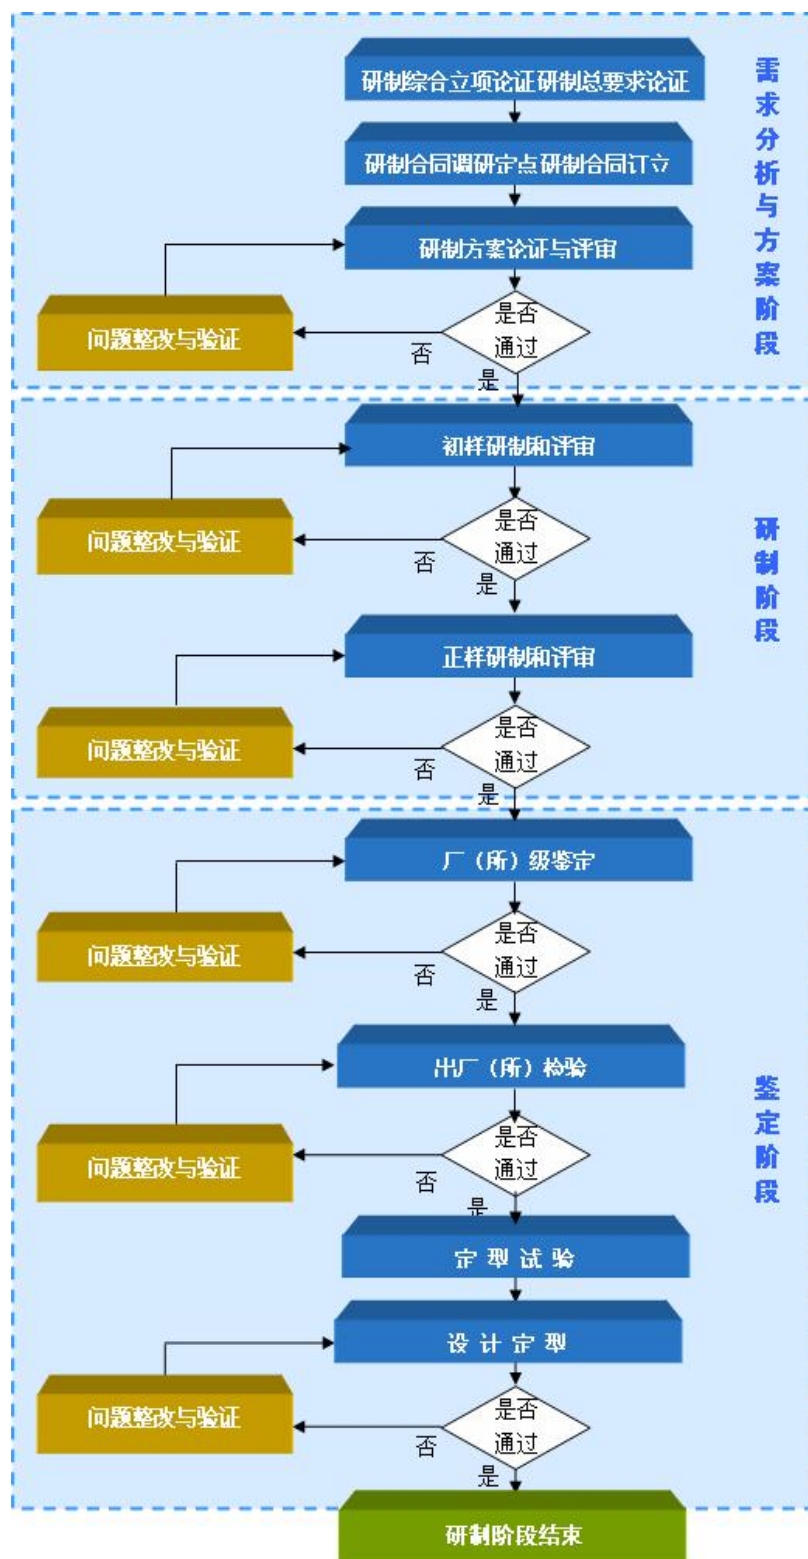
研制综合立项论证研制总要求论证

研制合同调研定点研制合同订立

研制方案论证与评审

问题整改与验证

是否通过

否

是

需求分析与方案阶段

初样研制和评审

问题整改与验证

是否通过

否

是

正样研制和评审

问题整改与验证

是否通过

否

是

研制阶段

厂（所）级鉴定

问题整改与验证

是否通过

否

是

出厂（所）检验

问题整改与验证

是否通过

否

是

定型试验

设计定型

问题整改与验证

是否通过

否

是

鉴定阶段

研制阶段结束